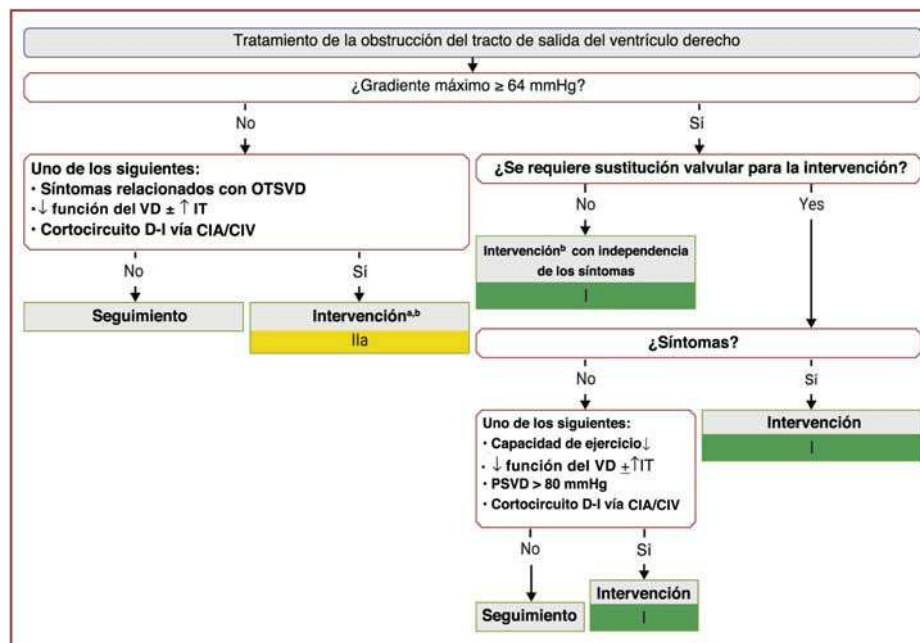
Tratamiento de la obstrucción del tracto de salida del ventrículo derecho

¿Gradiente máximo ≥ 64 mmHg?

No

Sí

Uno de los siguientes:
• Síntomas relacionados con OTSVD
• ↓ función del VD ± ↑ IT
• Cortocircuito D-I vía CIA/CIV

¿Se requiere sustitución valvular para la intervención?

No

Yes

Intervención$^{b}$ con independencia de los síntomas

I

No

Sí

Seguimiento

Intervención$^{a,b}$

IIa

¿Síntomas?

No

Sí

Uno de los siguientes:
• Capacidad de ejercicio↓
• ↓ función del VD ±↑IT
• PSVD > 80 mmHg
• Cortocircuito D-I vía CIA/CIV

Intervención

I

No

Si

Seguimiento

Intervención

I